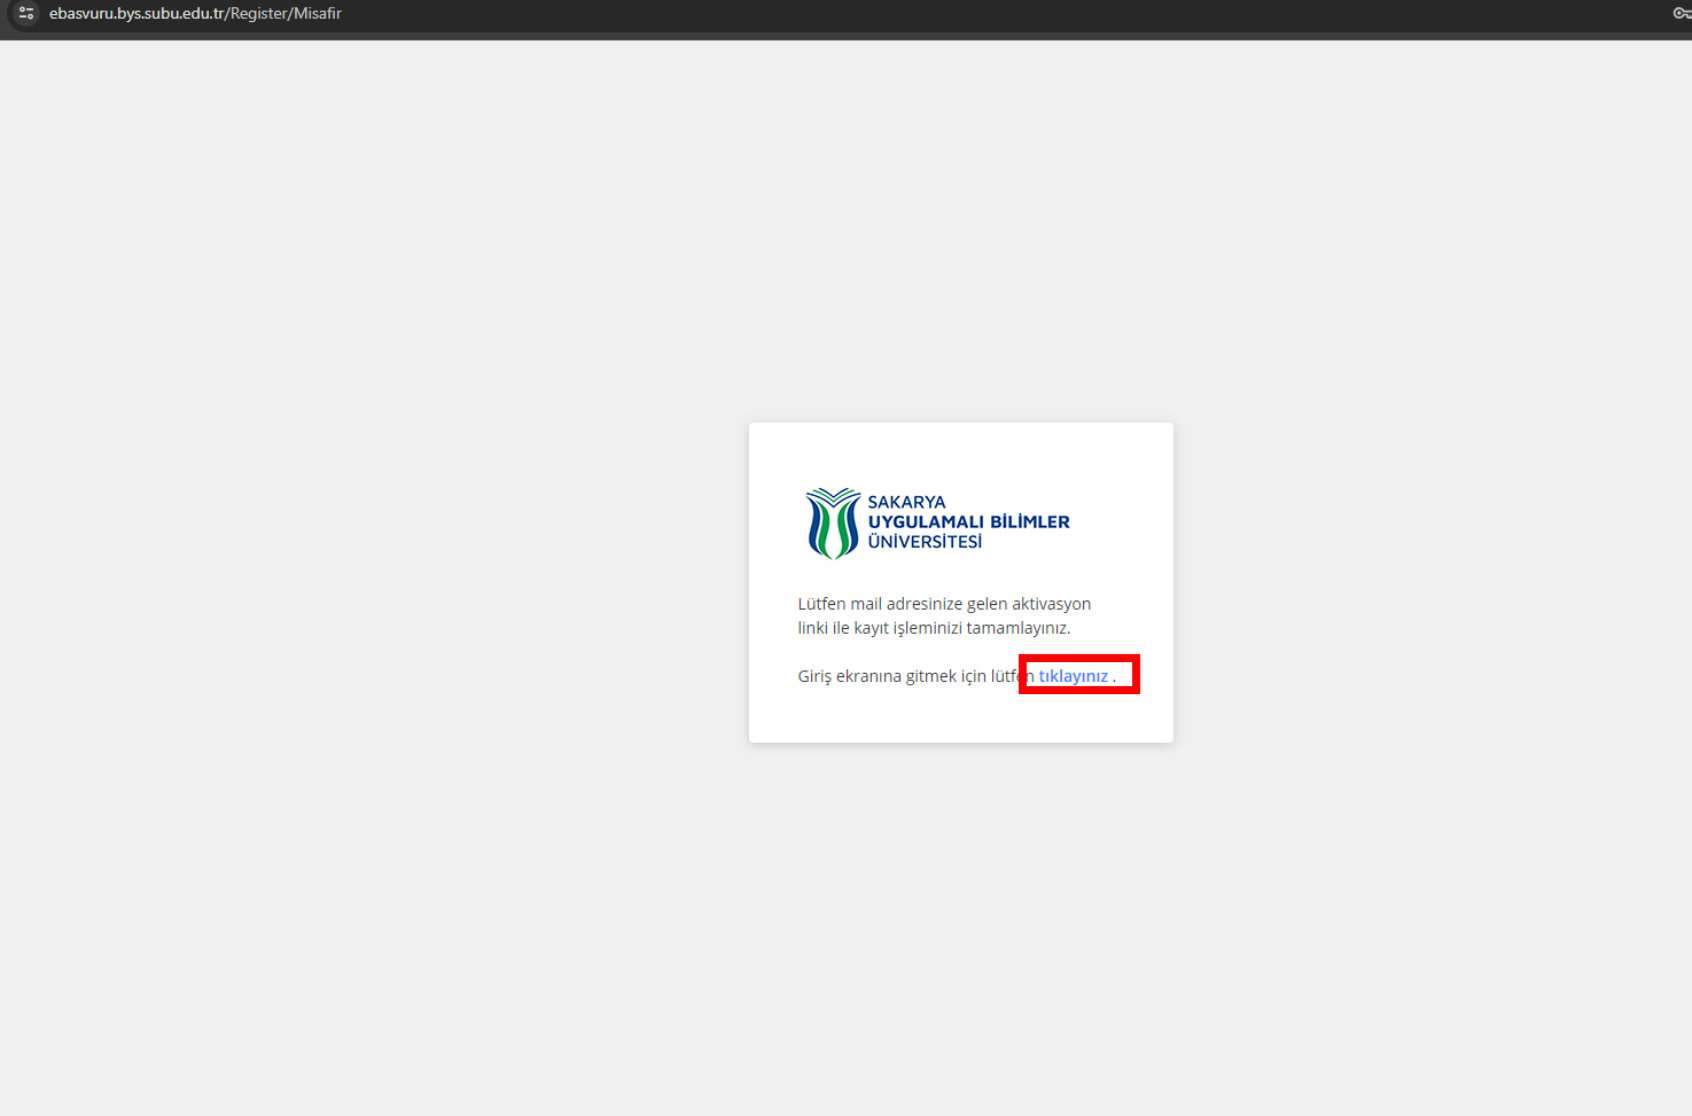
ebasvuru.bys.subu.edu.tr/Register/Misafir

SAKARYA
UYGULAMALI BİLİMLER
ÜNİVERSİTESİ

Lütfen mail adresinize gelen aktivasyon linki ile kayıt işleminizi tamamlayınız.

Giriş ekranına gitmek için lütfen tıklayınız .